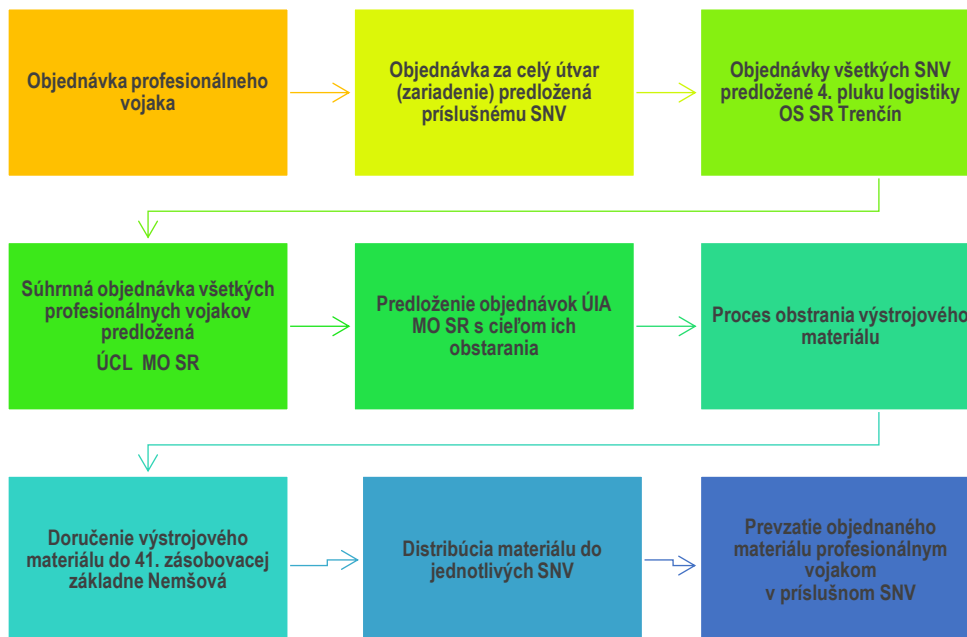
Objednávka profesionálneho vojaka

Objednávka za celý útvar (zariadenie) predložená príslušnému SNV

Objednávky všetkých SNV predložené 4. pluku logistiky OS SR Trenčín

Súhrnná objednávka všetkých profesionálnych vojakov predložená

ÚCL MO SR

Predloženie objednávok ÚIA MO SR s cieľom ich obstarania

Proces obstrania výstrojového materiálu

Doručenie výstrojového materiálu do 41. zásobovacej základne Nemšová

Distribúcia materiálu do jednotlivých SNV

Prevzatie objednaného materiálu profesionálnym vojakom v príslušnom SNV